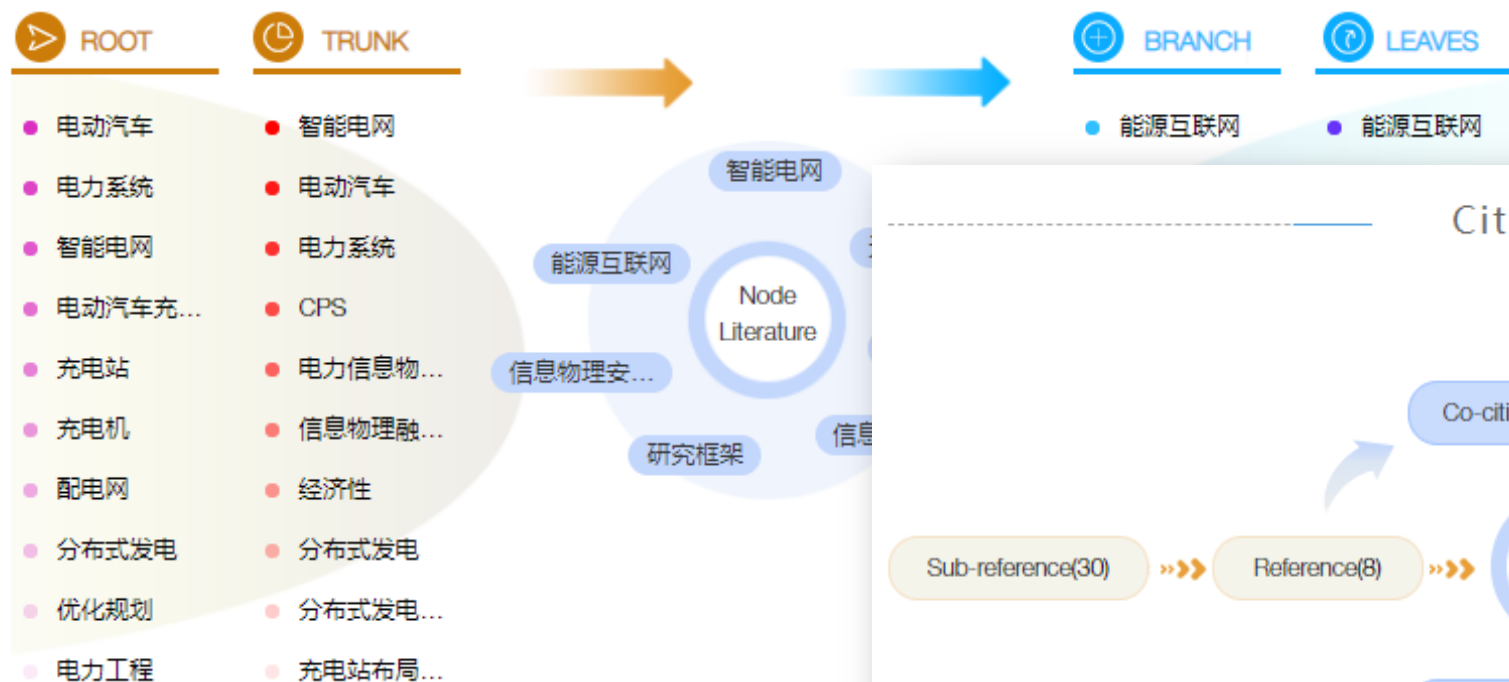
ROOT

TRUNK

BRANCH

LEAVES

电动汽车
电力系统
智能电网
电动汽车充…
充电站
充电机
配电网
分布式发电
优化规划
电力工程

智能电网
电动汽车
电力系统
CPS
电力信息物…
信息物理融…
经济性
分布式发电
分布式发电…
充电站布局…

能源互联网

能源互联网

智能电网
能源互联网
Node Literature
信息物理安…
研究框架
信息

Cit

Co-citi

Sub-reference(30)
Reference(8)